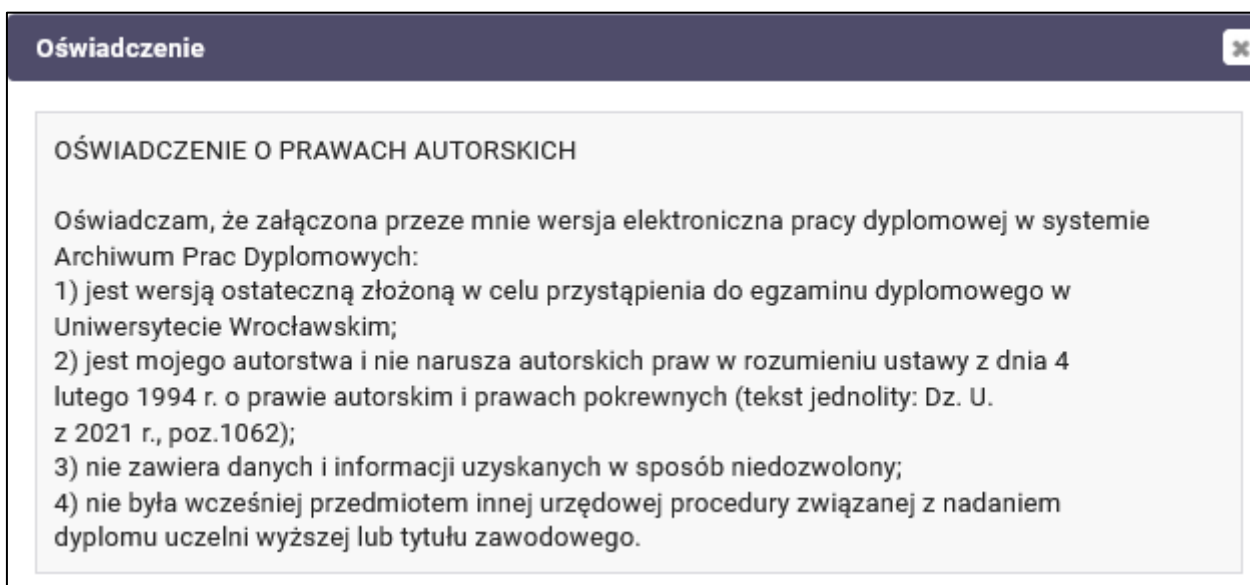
Oświadczenie

OŚWIADCZENIE O PRAWACH AUTORSKICH

Oświadczam, że załączona przeze mnie wersja elektroniczna pracy dyplomowej w systemie Archiwum Prac Dyplomowych:
1) jest wersją ostateczną złożoną w celu przystąpienia do egzaminu dyplomowego w Uniwersytecie Wrocławskim;
2) jest mojego autorstwa i nie narusza autorskich praw w rozumieniu ustawy z dnia 4 lutego 1994 r. o prawie autorskim i prawach pokrewnych (tekst jednolity: Dz. U. z 2021 r., poz.1062);
3) nie zawiera danych i informacji uzyskanych w sposób niedozwolony;
4) nie była wcześniej przedmiotem innej urzędowej procedury związanej z nadaniem dyplomu uczelni wyższej lub tytułu zawodowego.